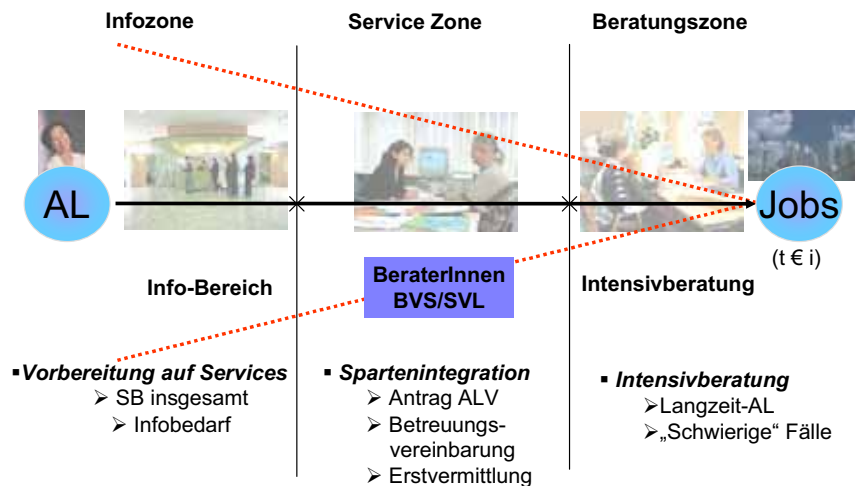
Infozone

Service Zone

Beratungszone

AL

Jobs

(t € i)

Info-Bereich

BeraterInnen BVS/SVL

Intensivberatung

▪*Vorbereitung auf Services*
➢ SB insgesamt
➢ Infobedarf

▪ *Spartenintegration*
➢ Antrag ALV
➢ Betreuungsvereinbarung
➢ Erstvermittlung

▪ *Intensivberatung*
➢Langzeit-AL
➢„Schwierige" Fälle